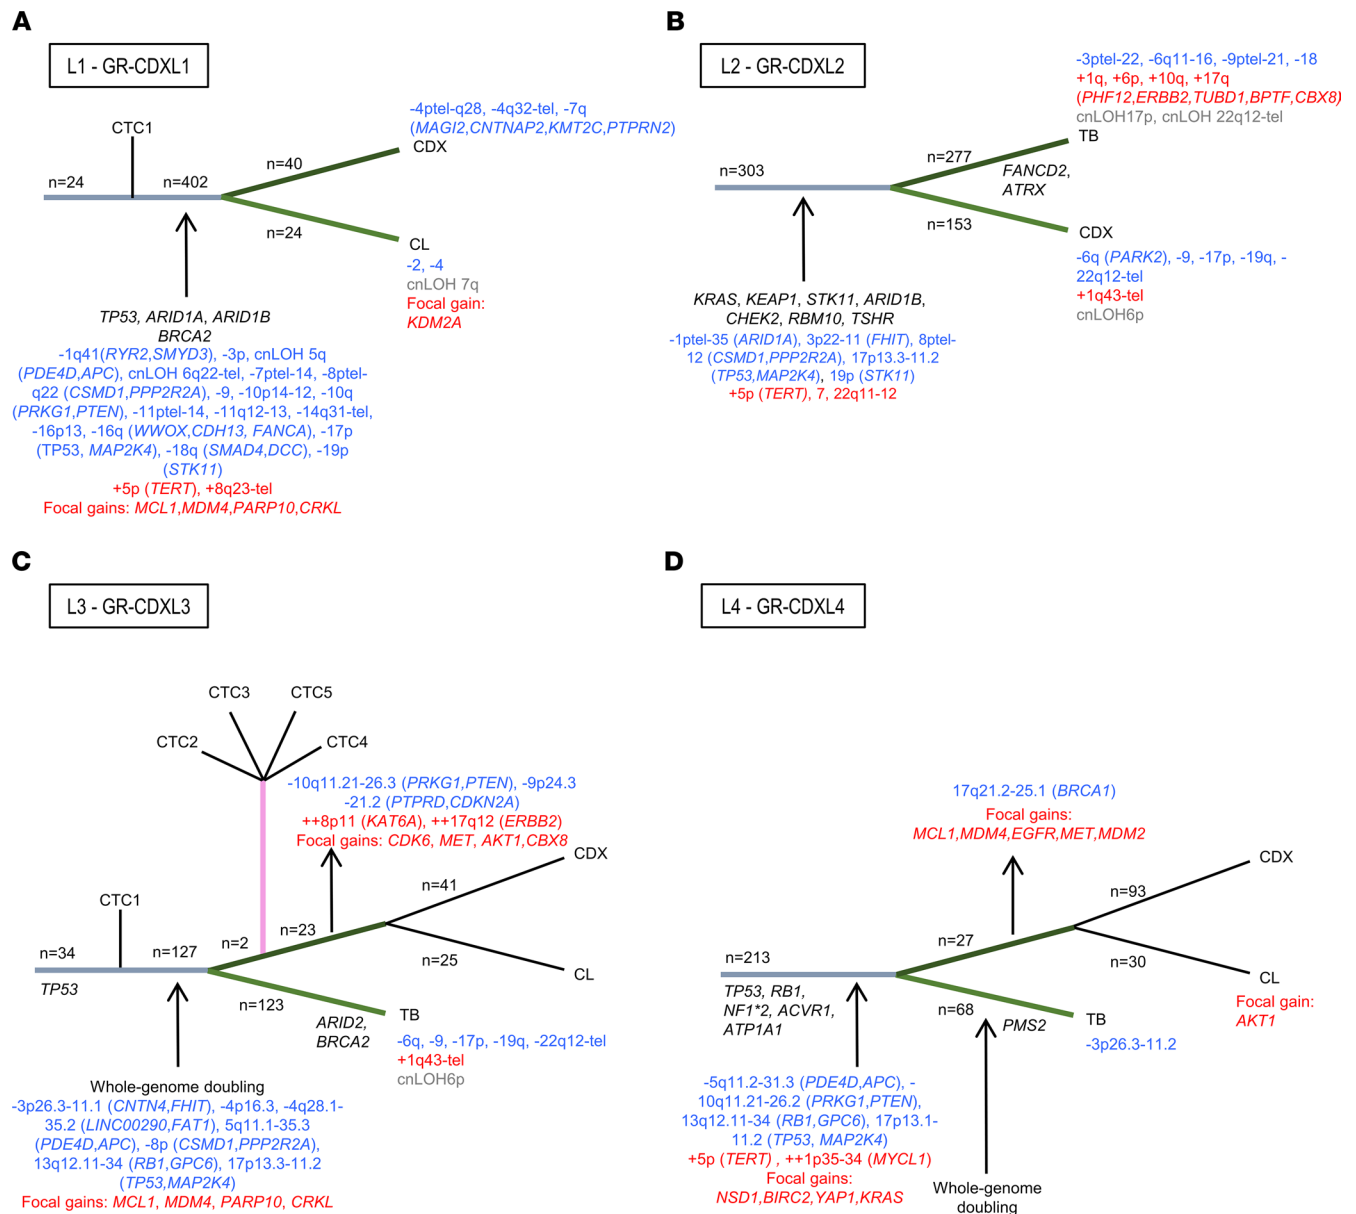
A

L1 - GR-CDXL1

CTC1

n=24

n=402

n=40

n=24

-4ptel-q28, -4q32-tel, -7q (MAGI2,CNTNAP2,KMT2C,PTPRN2)

CDX

CL

-2, -4
cnLOH 7q
Focal gain:
KDM2A

TP53, ARID1A, ARID1B
BRCA2
-1q41(RYR2,SMYD3), -3p, cnLOH 5q (PDE4D,APC), cnLOH 6q22-tel, -7ptel-14, -8ptel-q22 (CSMD1,PPP2R2A), -9, -10p14-12, -10q (PRKG1,PTEN), -11ptel-14, -11q12-13, -14q31-tel, -16p13, -16q (WWOX,CDH13, FANCA), -17p (TP53, MAP2K4), -18q (SMAD4,DCC), -19p (STK11)
+5p (TERT), +8q23-tel
Focal gains: MCL1,MDM4,PARP10,CRKL

B

L2 - GR-CDXL2

-3ptel-22, -6q11-16, -9ptel-21, -18
+1q, +6p, +10q, +17q
(PHF12,ERBB2,TUBD1,BPTF,CBX8)
cnLOH17p, cnLOH 22q12-tel

TB

n=303

n=277

FANCD2, ATRX

n=153

CDX

-6q (PARK2), -9, -17p, -19q, -22q12-tel
+1q43-tel
cnLOH6p

KRAS, KEAP1, STK11, ARID1B, CHEK2, RBM10, TSHR
-1ptel-35 (ARID1A), 3p22-11 (FHIT), 8ptel-12 (CSMD1,PPP2R2A), 17p13.3-11.2 (TP53,MAP2K4), 19p (STK11)
+5p (TERT), 7, 22q11-12

C

L3 - GR-CDXL3

CTC3

CTC5

CTC2

CTC4

-10q11.21-26.3 (PRKG1,PTEN), -9p24.3-21.2 (PTPRD,CDKN2A)
++8p11 (KAT6A), ++17q12 (ERBB2)
Focal gains: CDK6, MET, AKT1,CBX8

CDX

CTC1

n=41

n=34

n=127

n=2

n=23

n=25

CL

TP53

n=123

ARID2, BRCA2

TB

-6q, -9, -17p, -19q, -22q12-tel
+1q43-tel
cnLOH6p

Whole-genome doubling
-3p26.3-11.1 (CNTN4,FHIT), -4p16.3, -4q28.1-35.2 (LINC00290,FAT1), 5q11.1-35.3 (PDE4D,APC), -8p (CSMD1,PPP2R2A), 13q12.11-34 (RB1,GPC6), 17p13.3-11.2 (TP53,MAP2K4)
Focal gains: MCL1, MDM4, PARP10, CRKL

D

L4 - GR-CDXL4

17q21.2-25.1 (BRCA1)
Focal gains:
MCL1,MDM4,EGFR,MET,MDM2

CDX

n=93

n=27

n=213

n=30

CL

Focal gain:
AKT1

TP53, RB1, NF1*2, ACVR1, ATP1A1

n=68

PMS2

TB

-3p26.3-11.2

-5q11.2-31.3 (PDE4D,APC), -10q11.21-26.2 (PRKG1,PTEN), 13q12.11-34 (RB1,GPC6), 17p13.1-11.2 (TP53, MAP2K4)
+5p (TERT) , ++1p35-34 (MYCL1)
Focal gains:
NSD1,BIRC2,YAP1,KRAS

Whole-genome doubling